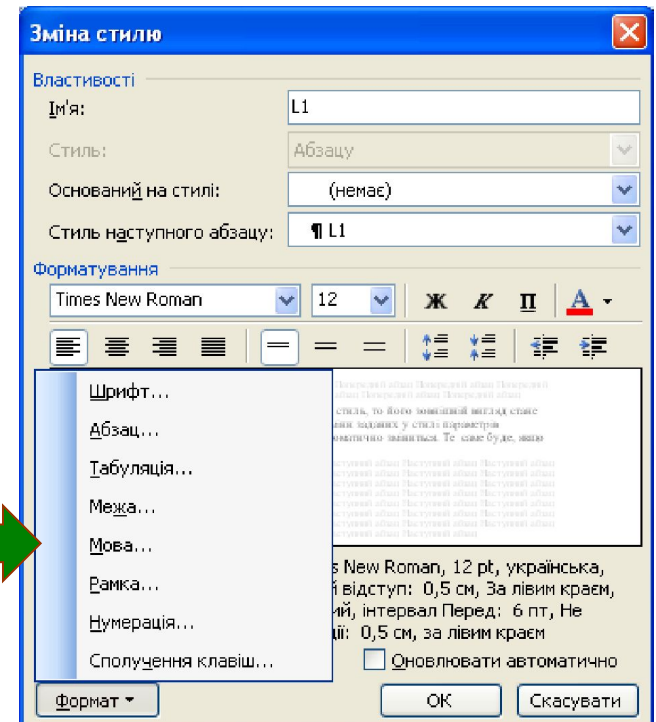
Зміна стилю

Властивості

Ім'я: L1

Стиль: Абзацу

Оснований на стилі: (немає)

Стиль наступного абзацу: ¶ L1

Форматування

Times New Roman 12 Ж К П А

Шрифт...
Абзац...
Табуляція...
Межа...
Мова...
Рамка...
Нумерація...
Сполучення клавіш...

Попередній абзац Попередній абзац Попередній абзац Попередній абзац
стиль, то його зовнішній вигляд стає
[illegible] заданих у стилі параметрів
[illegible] змінться. Те саме буде, якщо
Наступний абзац Наступний абзац Наступний абзац

s New Roman, 12 pt, українська,
й відступ: 0,5 см, За лівим краєм,
й, інтервал Перед: 6 пт, Не
ції: 0,5 см, за лівим краєм

Оновлювати автоматично

Формат ▾ ОК Скасувати